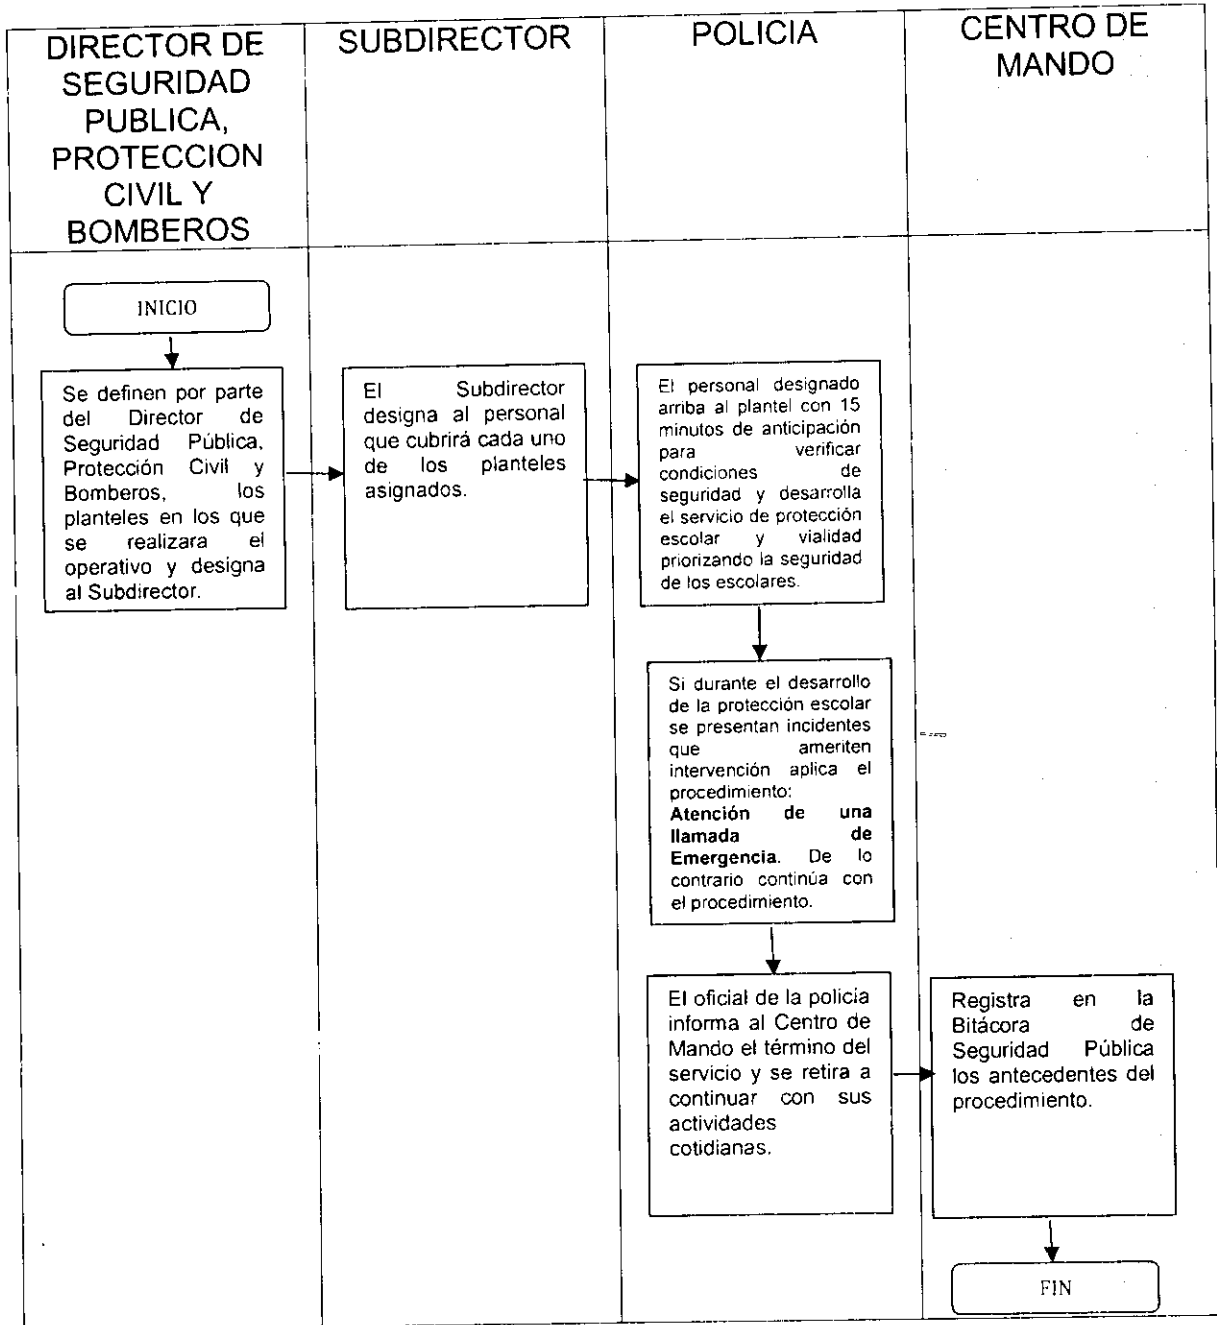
| DIRECTOR DE SEGURIDAD PUBLICA, PROTECCION CIVIL Y BOMBEROS | SUBDIRECTOR | POLICIA | CENTRO DE MANDO |
|---|---|---|---|

INICIO

Se definen por parte del Director de Seguridad Pública, Protección Civil y Bomberos, los planteles en los que se realizara el operativo y designa al Subdirector.

El Subdirector designa al personal que cubrirá cada uno de los planteles asignados.

El personal designado arriba al plantel con 15 minutos de anticipación para verificar condiciones de seguridad y desarrolla el servicio de protección escolar y vialidad priorizando la seguridad de los escolares.

Si durante el desarrollo de la protección escolar se presentan incidentes que ameriten intervención aplica el procedimiento: **Atención de una llamada de Emergencia**. De lo contrario continúa con el procedimiento.

El oficial de la policia informa al Centro de Mando el término del servicio y se retira a continuar con sus actividades cotidianas.

Registra en la Bitácora de Seguridad Pública los antecedentes del procedimiento.

FIN